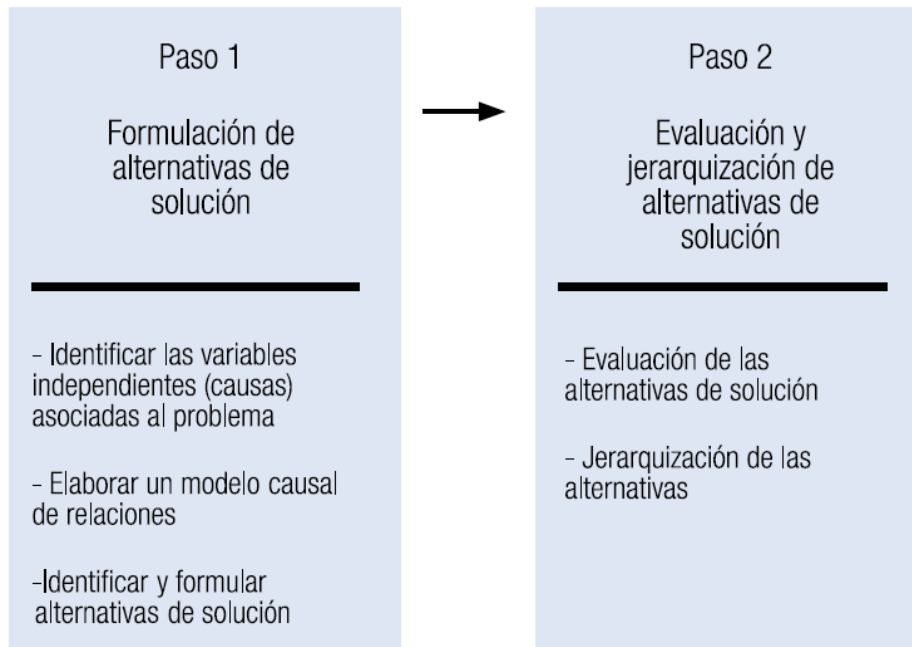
Paso 1

Formulación de alternativas de solución

- Identificar las variables independientes (causas) asociadas al problema

- Elaborar un modelo causal de relaciones

-Identificar y formular alternativas de solución

Paso 2

Evaluación y jerarquización de alternativas de solución

- Evaluación de las alternativas de solución

- Jerarquización de las alternativas